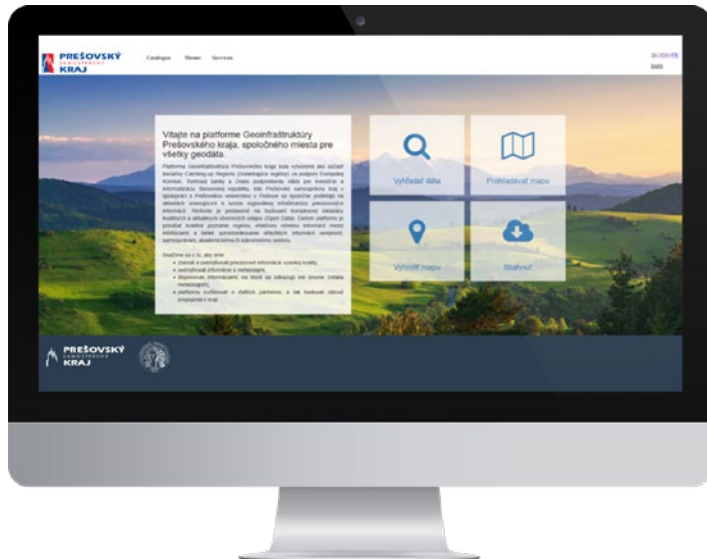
PREŠOVSKÝ SAMOSPRÁVNY KRAJ

Catalogue Viewer Services

Vitajte na platforme Geoinfraštruktúry Prešovského kraja, spoločného miesta pre všetky geodáta.

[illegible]

Snažíme sa o to, aby sme:

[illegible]

Vyhľadať dáta

Prehliadať mapu

Vytvoriť mapu

Stiahnuť

PREŠOVSKÝ SAMOSPRÁVNY KRAJ